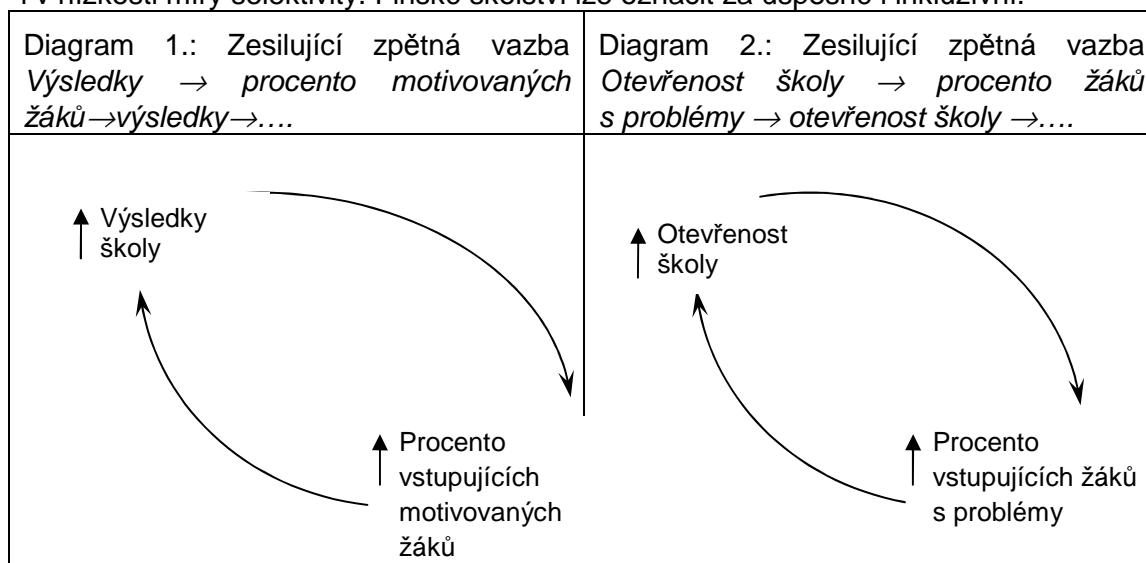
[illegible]

| Diagram 1.: Zesilující zpětná vazba *Výsledky → procento motivovaných žáků→výsledky→….* | Diagram 2.: Zesilující zpětná vazba *Otevřenost školy → procento žáků s problémy → otevřenost školy →….* |
|---|---|
| ↑ Výsledky školy<br>↑ Procento vstupujících motivovaných žáků | ↑ Otevřenost školy<br>↑ Procento vstupujících žáků s problémy |